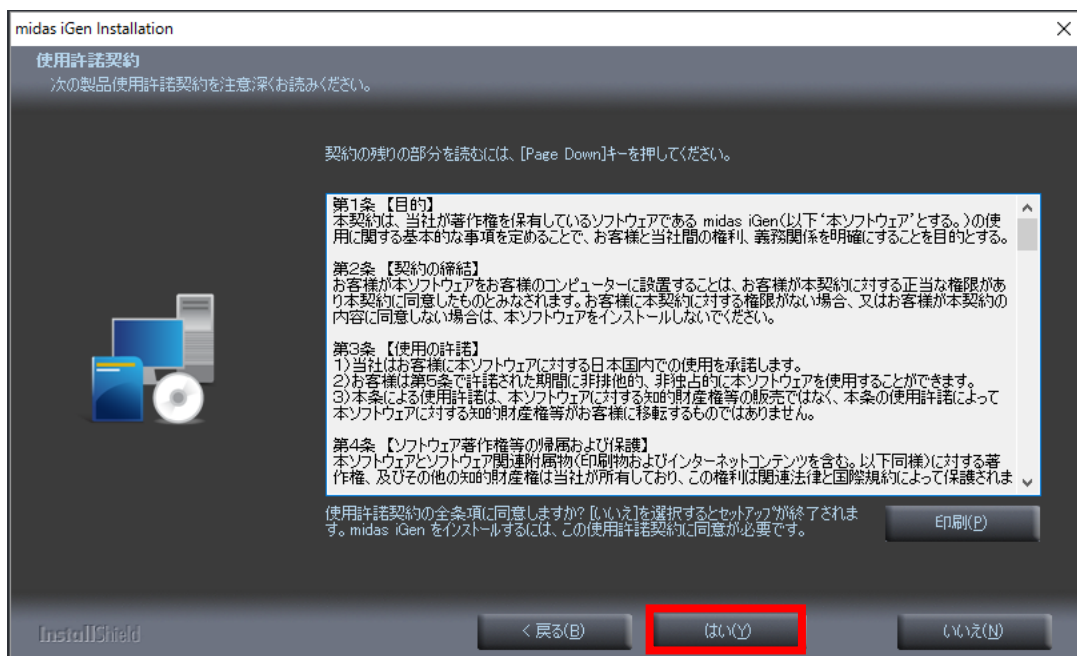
midas iGen Installation

使用許諾契約
次の製品使用許諾契約を注意深くお読みください。

契約の残りの部分を読むには、[Page Down]キーを押してください。

第1条【目的】
本契約は、当社が著作権を保有しているソフトウェアである midas iGen(以下"本ソフトウェア"とする。)の使用に関する基本的な事項を定めることで、お客様と当社間の権利、義務関係を明確にすることを目的とする。

第2条【契約の締結】
お客様が本ソフトウェアをお客様のコンピューターに設置することは、お客様が本契約に対する正当な権限があり本契約に同意したものとみなされます。お客様に本契約に対する権限がない場合、又はお客様が本契約の内容に同意しない場合は、本ソフトウェアをインストールしないでください。

第3条【使用の許諾】
1)当社はお客様に本ソフトウェアに対する日本国内での使用を承諾します。
2)お客様は第5条で許諾された期間に非排他的、非独占的に本ソフトウェアを使用することができます。
3)本条による使用許諾は、本ソフトウェアに対する知的財産権等の販売ではなく、本条の使用許諾によって本ソフトウェアに対する知的財産権等がお客様に移転するものではありません。

第4条【ソフトウェア著作権等の帰属および保護】
本ソフトウェアとソフトウェア関連附属物(印刷物およびインターネットコンテンツを含む。以下同様)に対する著作権、及びその他の知的財産権は当社が所有しており、この権利は関連法律と国際規約によって保護されま

使用許諾契約の全条項に同意しますか? [いいえ]を選択するとセットアップが終了されます。midas iGen をインストールするには、この使用許諾契約に同意が必要です。

印刷(P)

InstallShield

< 戻る(B)

はい(Y)

いいえ(N)